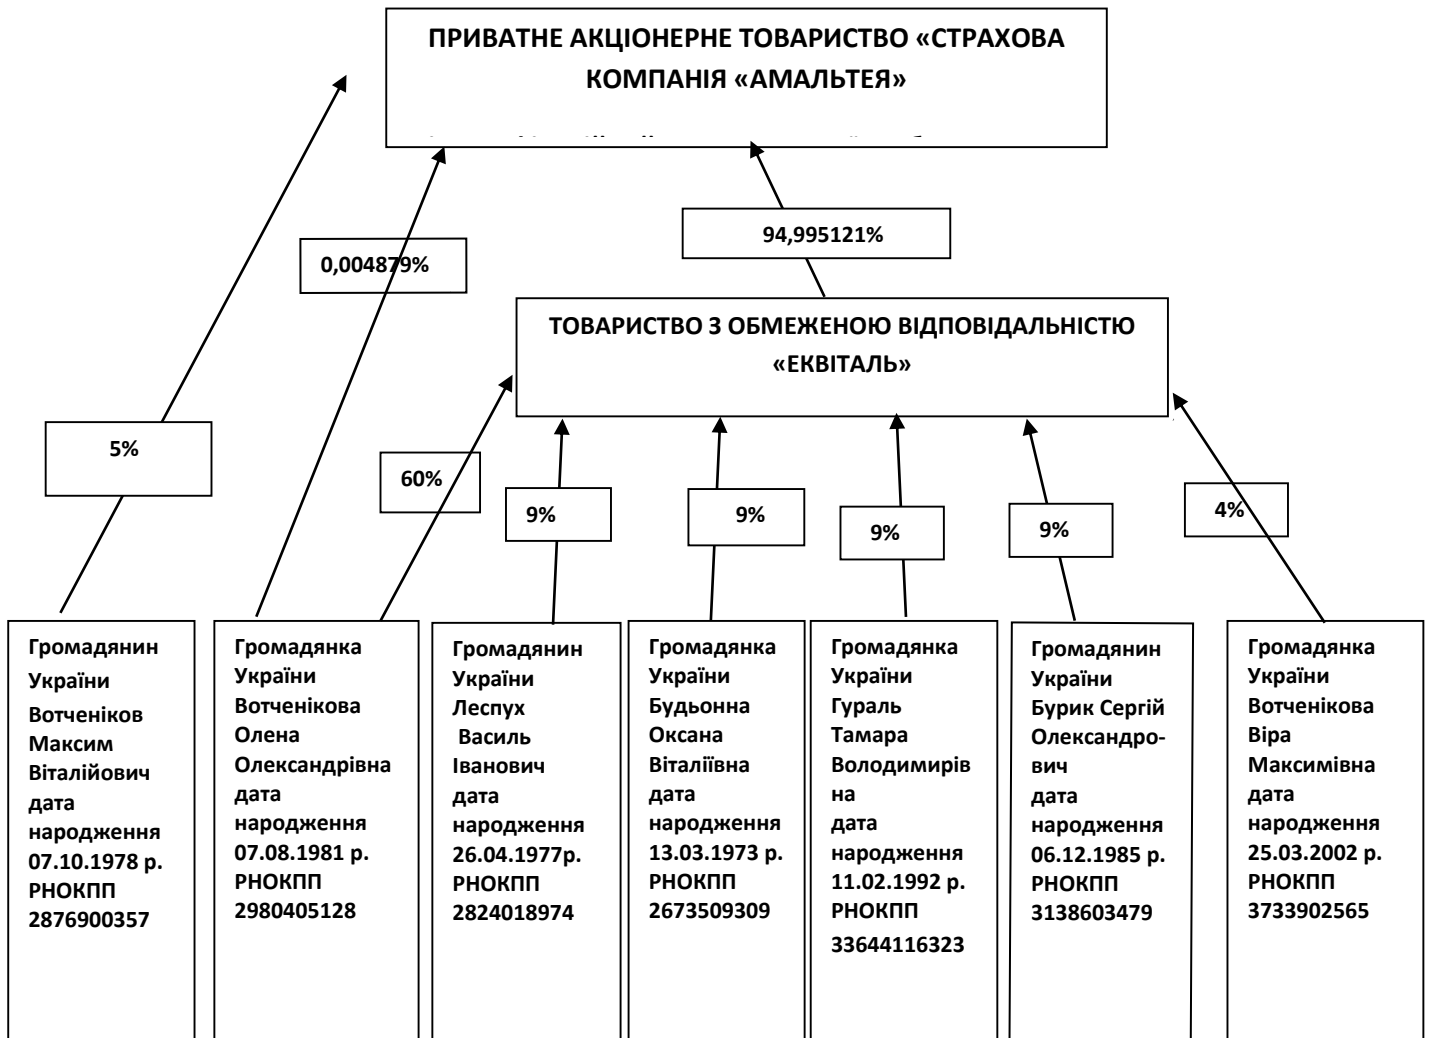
ПРИВАТНЕ АКЦІОНЕРНЕ ТОВАРИСТВО «СТРАХОВА КОМПАНІЯ «АМАЛЬТЕЯ»

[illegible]

94,995121%

0,004879%

ТОВАРИСТВО З ОБМЕЖЕНОЮ ВІДПОВІДАЛЬНІСТЮ «ЕКВІТАЛЬ»

5%

60%

9%

9%

9%

9%

4%

Громадянин України Вотченіков Максим Віталійович дата народження 07.10.1978 р. РНОКПП 2876900357

Громадянка України Вотченікова Олена Олександрівна дата народження 07.08.1981 р. РНОКПП 2980405128

Громадянин України Леспух Василь Іванович дата народження 26.04.1977р. РНОКПП 2824018974

Громадянка України Будьонна Оксана Віталіївна дата народження 13.03.1973 р. РНОКПП 2673509309

Громадянка України Гураль Тамара Володимирівна дата народження 11.02.1992 р. РНОКПП 33644116323

Громадянин України Бурик Сергій Олександрович дата народження 06.12.1985 р. РНОКПП 3138603479

Громадянка України Вотченікова Віра Максимівна дата народження 25.03.2002 р. РНОКПП 3733902565